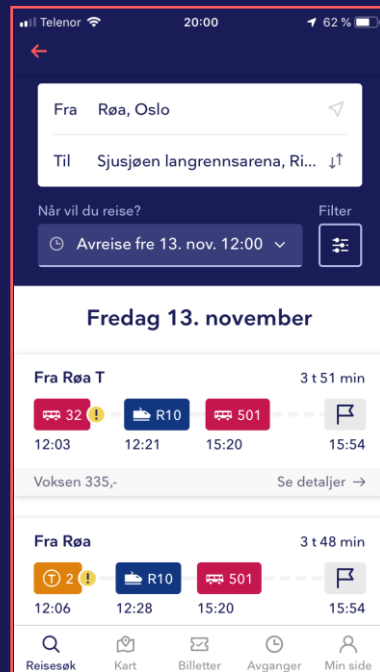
Telenor 20:00 62 %

Fra Røa, Oslo

Til Sjusjøen langrennsarena, Ri...

Når vil du reise?

Filter

Avreise fre 13. nov. 12:00

Fredag 13. november

Fra Røa T

3 t 51 min

32

R10

501

12:03

12:21

15:20

15:54

Voksen 335,-

Se detaljer →

Fra Røa

3 t 48 min

2

R10

501

12:06

12:28

15:20

15:54

Reisesøk

Kart

Billetter

Avganger

Min side